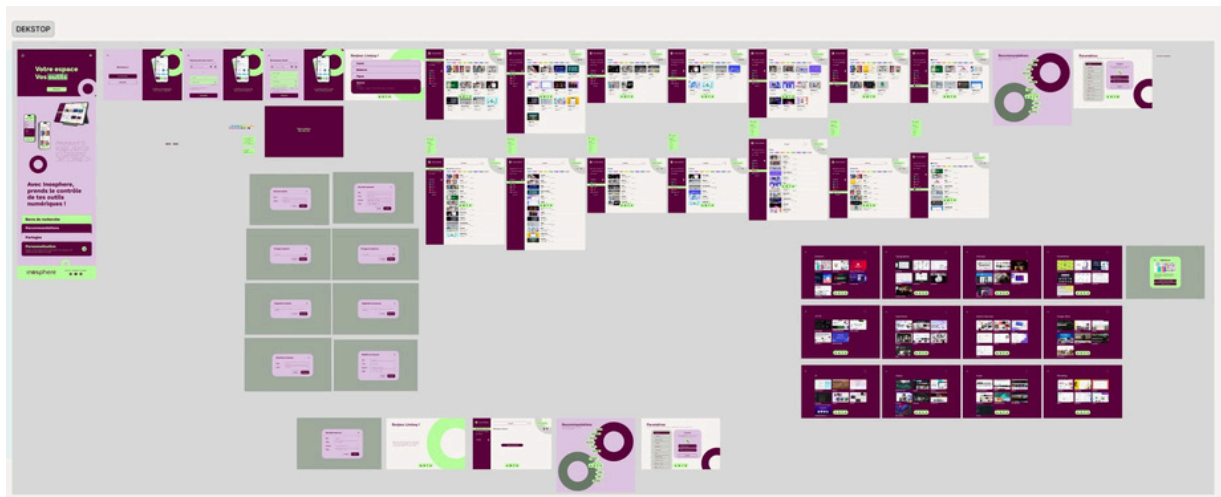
DEKSTOP

Votre espace
Vos outils

Avec inesphere, prends le contrôle de tes outils numériques !

Barre de recherche
Recommandations
Partages
Personnalisation

inesphere

Bonjour Lindsay !

Recommandations

Bonjour Lindsay !

Recommandations